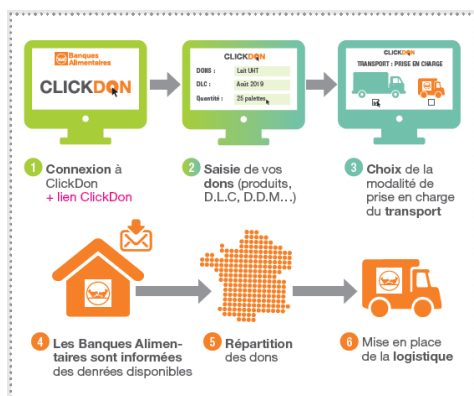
Banques Alimentaires

CLICKDON

CLICKDON

DONS : Lait UHT

DLC : Août 2019

Quantité : 26 palettes

CLICKDON

TRANSPORT : PRISE EN CHARGE

1 Connexion à ClickDon + lien ClickDon

2 Saisie de vos dons (produits, D.L.C, D.D.M…)

3 Choix de la modalité de prise en charge du transport

4 Les Banques Alimentaires sont informées des denrées disponibles

5 Répartition des dons

6 Mise en place de la logistique